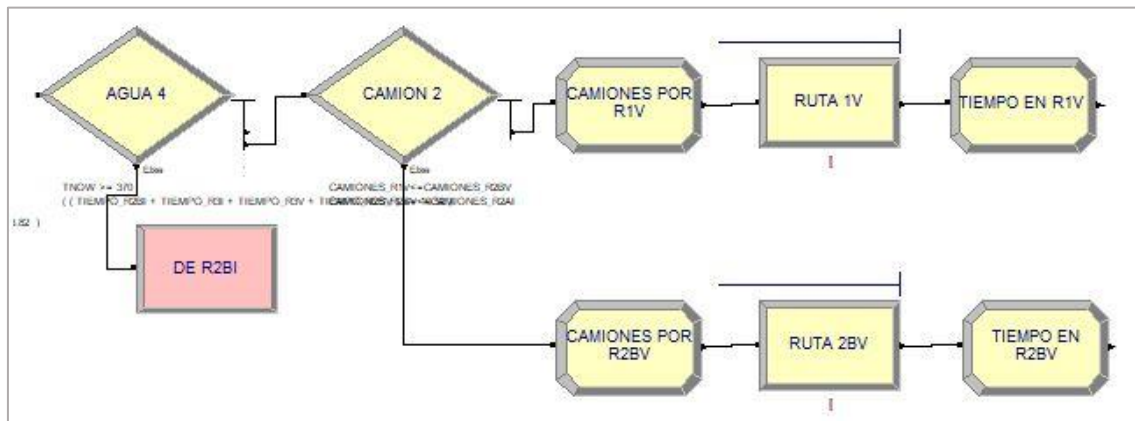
AGUA 4

CAMION 2

CAMIONES POR R1V

RUTA 1V

TIEMPO EN R1V

Else

Else

TNOW >= 370

( ( TIEMPO_R2BI + TIEMPO_R3I + TIEMPO_R3V + TI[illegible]

CAMIONES_R1V<=CAMIONES_R2BV

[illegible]CAMIONES_R2AI

I82 )

DE R2BI

CAMIONES POR R2BV

RUTA 2BV

TIEMPO EN R2BV